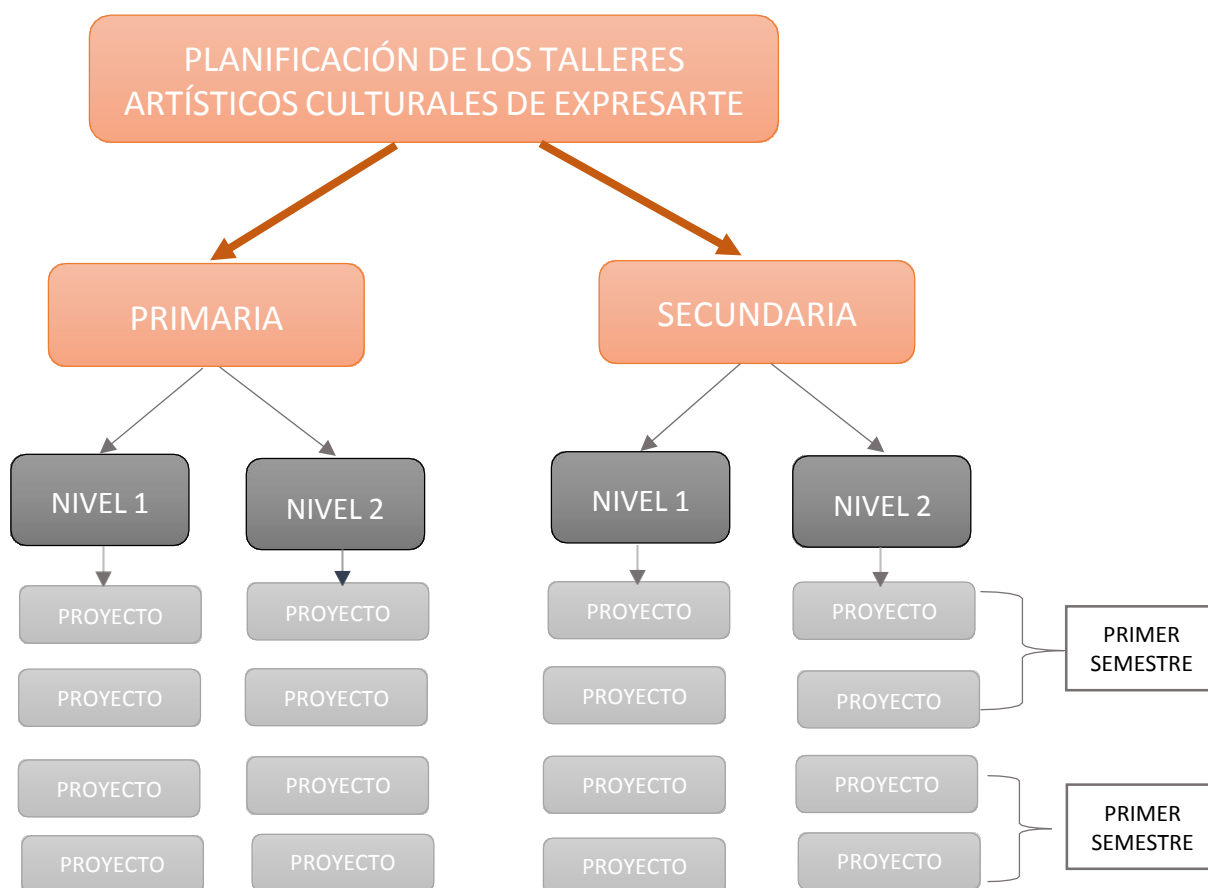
PLANIFICACIÓN DE LOS TALLERES ARTÍSTICOS CULTURALES DE EXPRESARTE

PRIMARIA

SECUNDARIA

NIVEL 1

NIVEL 2

NIVEL 1

NIVEL 2

PROYECTO
PROYECTO
PROYECTO
PROYECTO

PROYECTO
PROYECTO
PROYECTO
PROYECTO

PROYECTO
PROYECTO
PROYECTO
PROYECTO

PROYECTO
PROYECTO
PROYECTO
PROYECTO

PRIMER SEMESTRE

PRIMER SEMESTRE